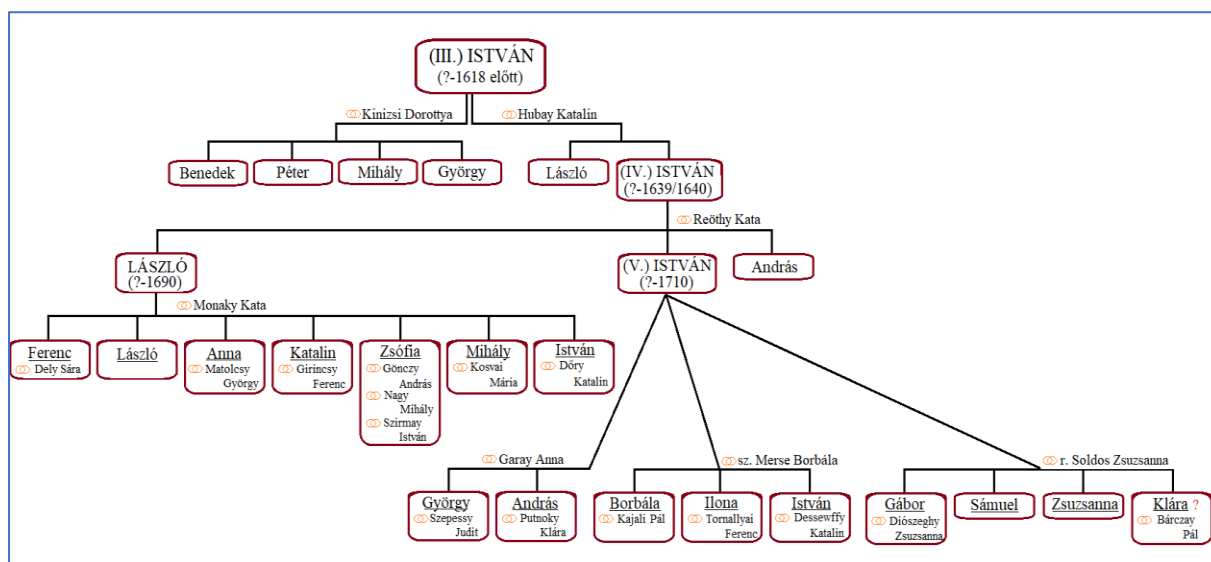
(III.) ISTVÁN
(?-1618 előtt)

Kinizsi Dorottya

Hubay Katalin

Benedek

Péter

Mihály

György

László

(IV.) ISTVÁN
(?-1639/1640)

Reöthy Kata

LÁSZLÓ
(?-1690)

(V.) ISTVÁN
(?-1710)

András

Monaky Kata

Ferenc
Dely Sára

László

Anna
Matolcsy György

Katalin
Girincsy Ferenc

Zsófia
Gönczy András
Nagy Mihály
Szirmay István

Mihály
Kosvai Mária

István
Dóry Katalin

Garay Anna

sz. Merse Borbála

r. Soldos Zsuzsanna

György
Szepessy Judit

András
Putnoky Klára

Borbála
Kajali Pál

Ilona
Tornallyai Ferenc

István
Dessewffy Katalin

Gábor
Diószeghy Zsuzsanna

Sámuel

Zsuzsanna

Klára ?
Bárczay Pál